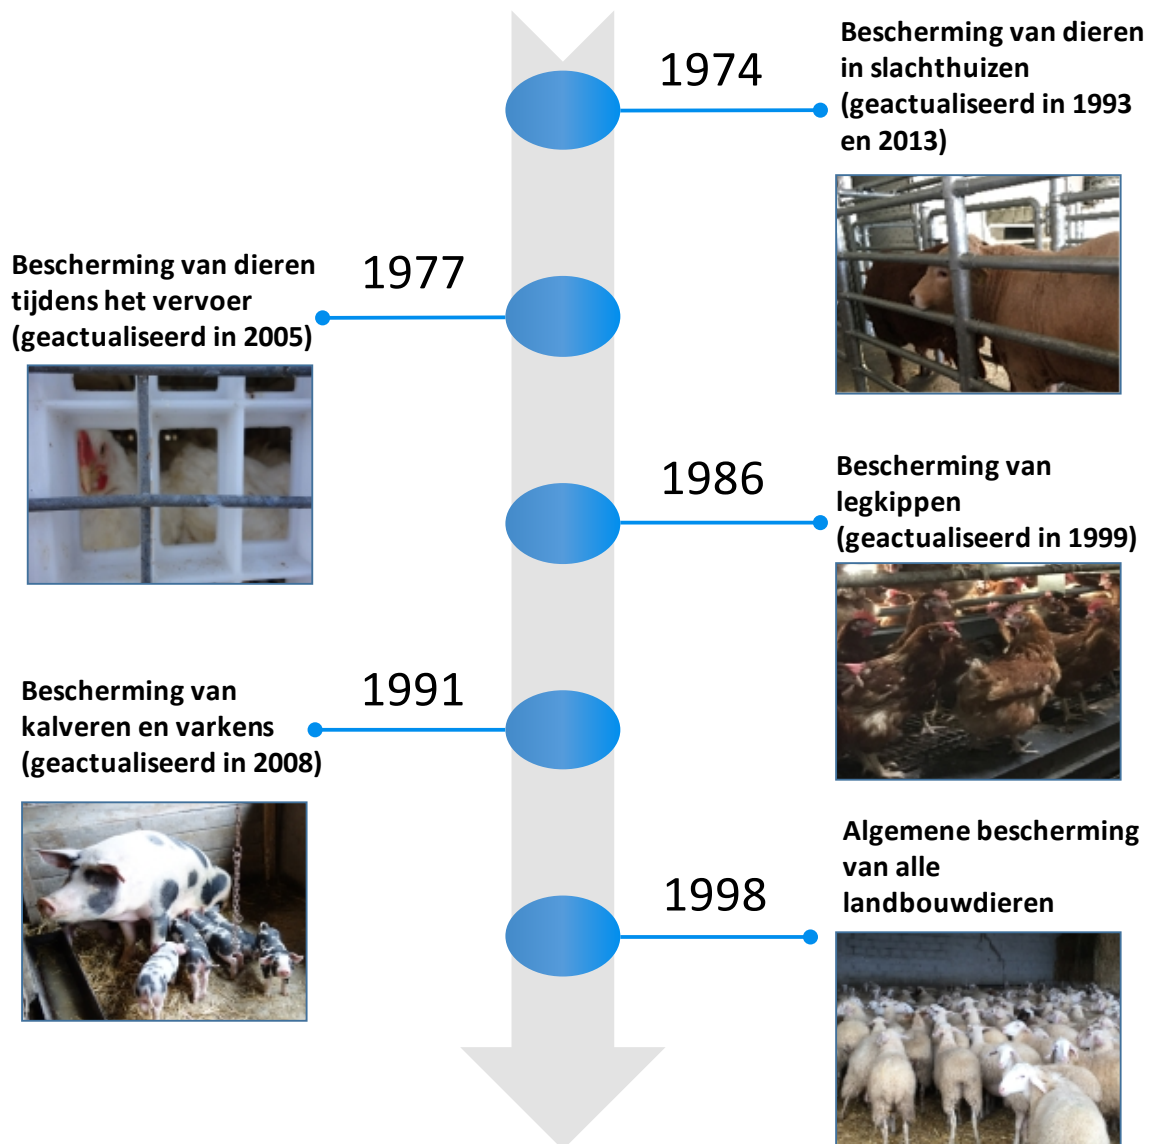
1974

Bescherming van dieren in slachthuizen (geactualiseerd in 1993 en 2013)

1977

Bescherming van dieren tijdens het vervoer (geactualiseerd in 2005)

1986

Bescherming van legkippen (geactualiseerd in 1999)

1991

Bescherming van kalveren en varkens (geactualiseerd in 2008)

1998

Algemene bescherming van alle landbouwdieren